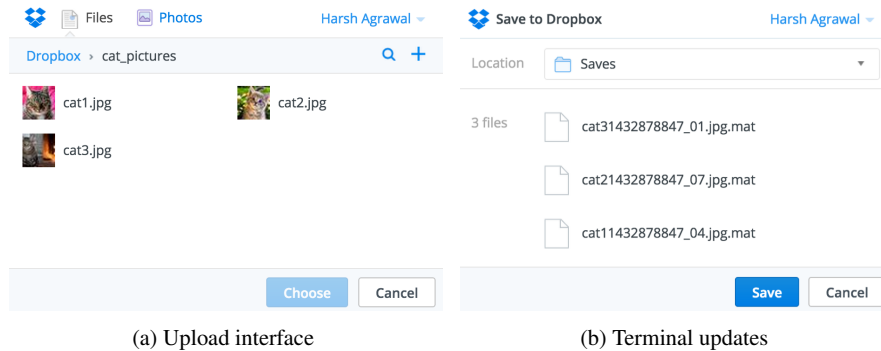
Files Photos Harsh Agrawal

Dropbox › cat_pictures

cat1.jpg

cat2.jpg

cat3.jpg

Choose Cancel

(a) Upload interface

Save to Dropbox Harsh Agrawal

Location Saves

3 files

cat31432878847_01.jpg.mat

cat21432878847_07.jpg.mat

cat11432878847_04.jpg.mat

Save Cancel

(b) Terminal updates